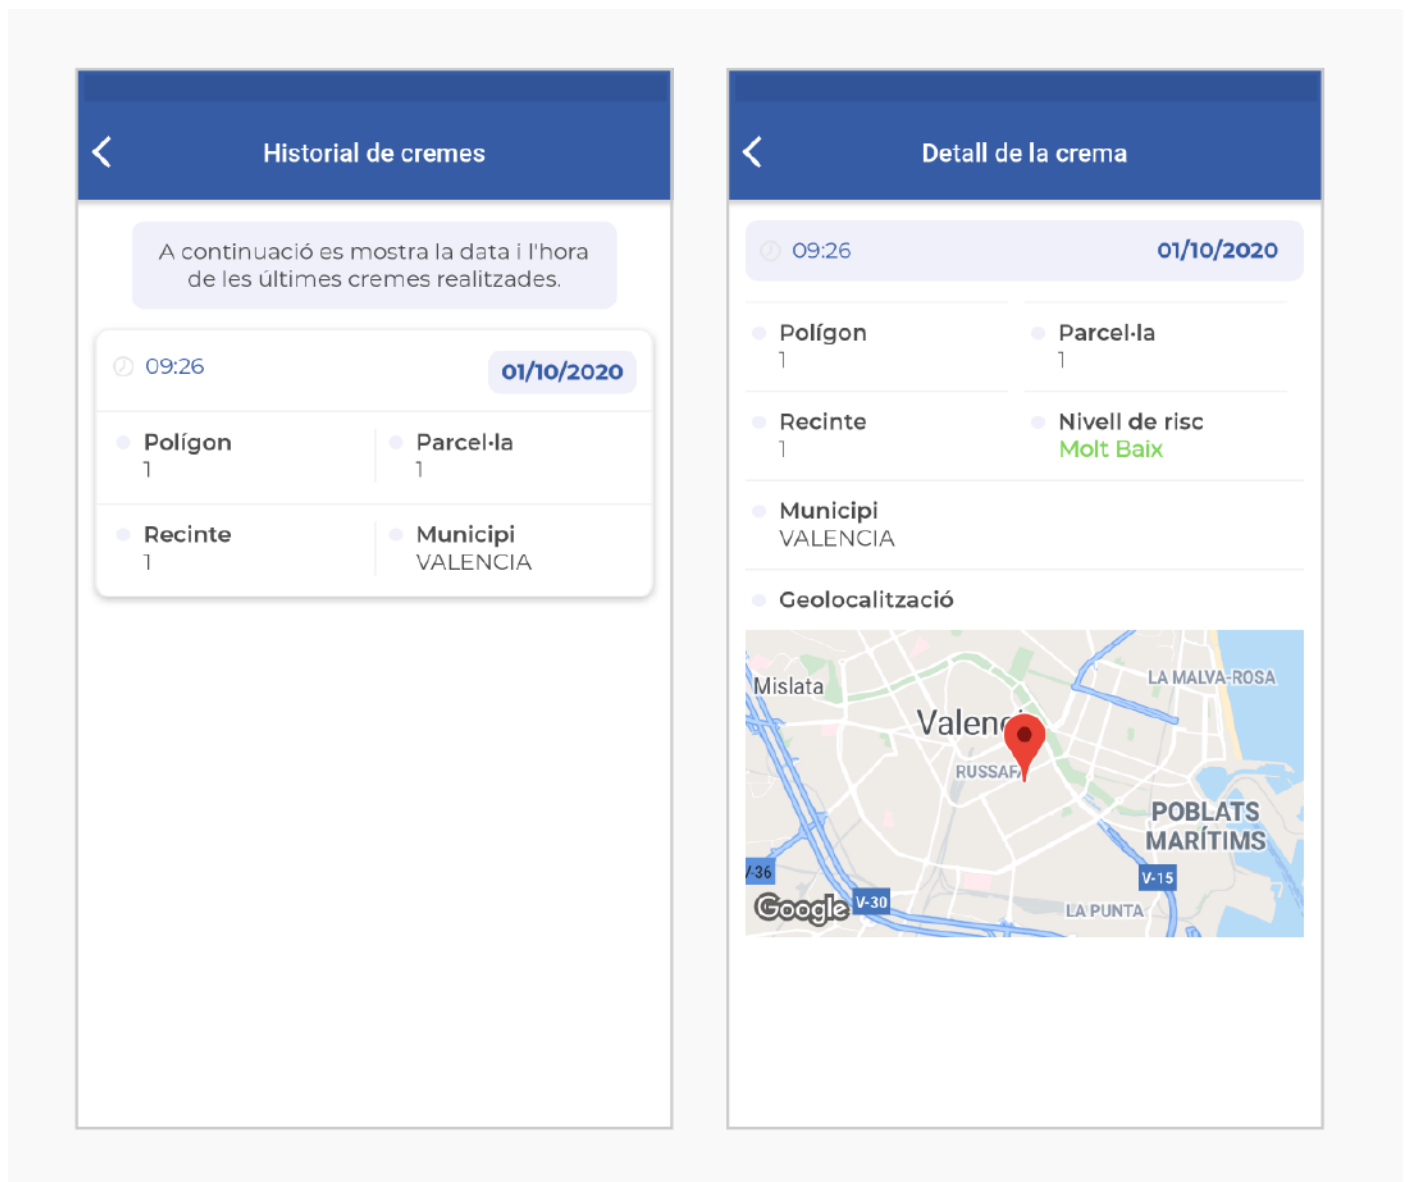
<

Historial de cremes

A continuació es mostra la data i l'hora de les últimes cremes realitzades.

09:26

01/10/2020

Polígon
1

Parcel·la
1

Recinte
1

Municipi
VALENCIA

<

Detall de la crema

09:26

01/10/2020

Polígon
1

Parcel·la
1

Recinte
1

Nivell de risc
Molt Baix

Municipi
VALENCIA

Geolocalització

Mislata

Valenc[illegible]

RUSSAF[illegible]

LA MALVA-ROSA

POBLATS MARÍTIMS

V-15

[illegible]-36

Google

V-30

LA PUNTA